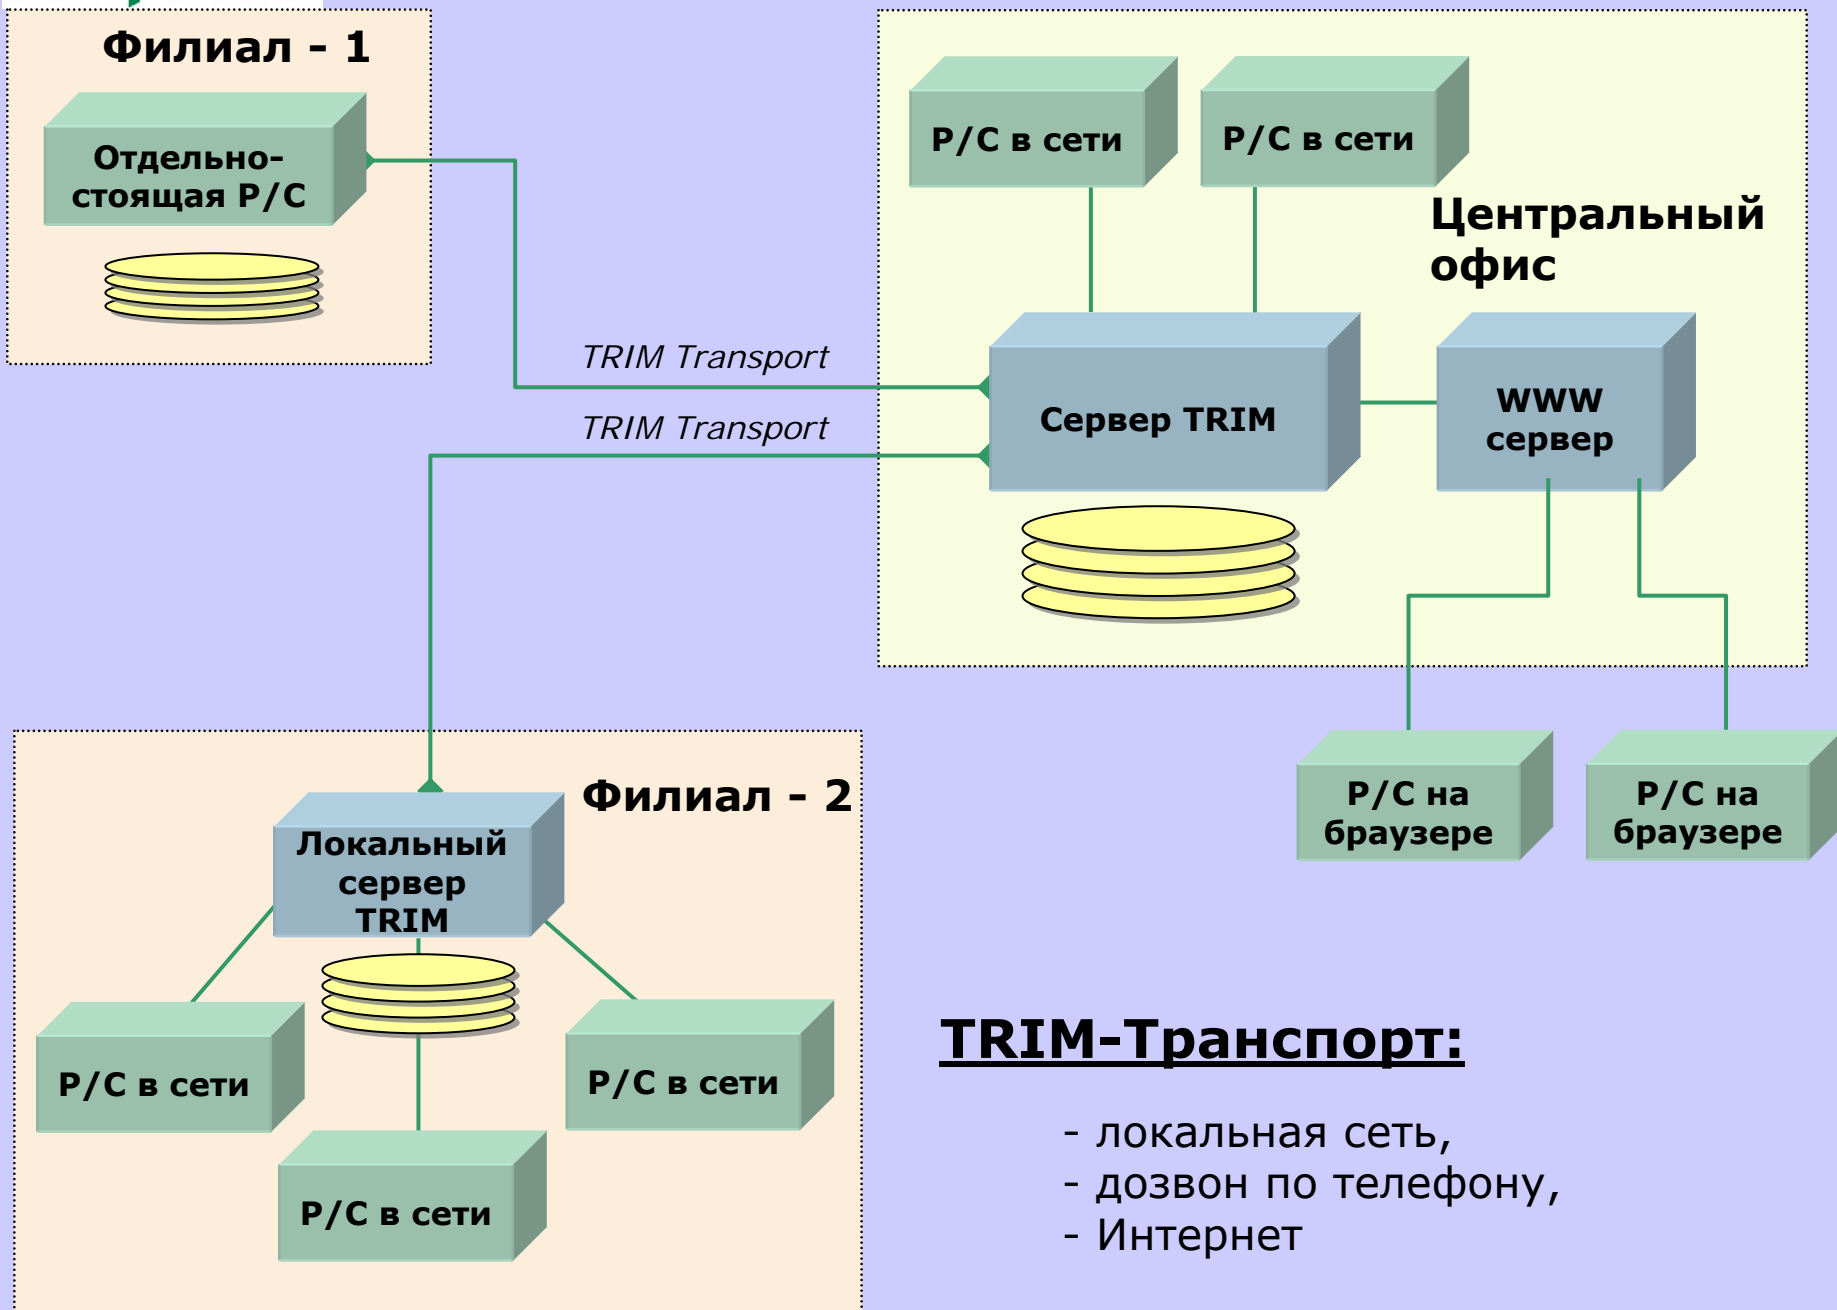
Филиал - 1

Отдельно-стоящая Р/С

Р/С в сети

Р/С в сети

Центральный офис

TRIM Transport

TRIM Transport

Сервер TRIM

WWW сервер

Р/С на браузере

Р/С на браузере

Филиал - 2

Локальный сервер TRIM

Р/С в сети

Р/С в сети

Р/С в сети

TRIM-Транспорт:

- локальная сеть,
- дозвон по телефону,
- Интернет